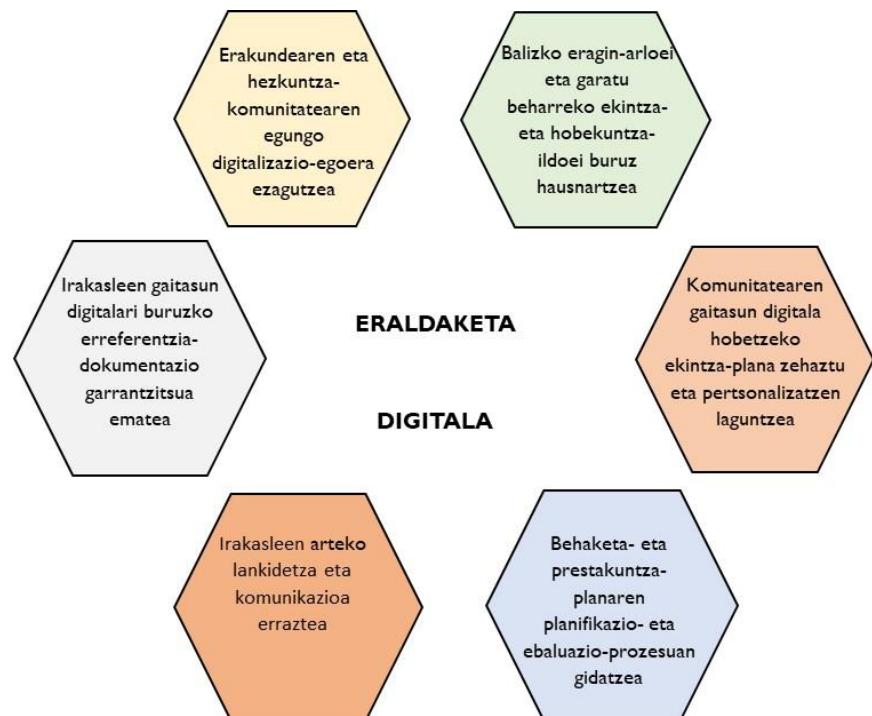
Erakundearen eta hezkuntza-komunitatearen egungo digitalizazio-egoera ezagutzea

Balizko eragin-arloei eta garatu beharreko ekintza- eta hobekuntza-ildoei buruz hausnartzea

Irakasleen gaitasun digitalari buruzko erreferentzia-dokumentazio garrantzitsua ematea

ERALDAKETA

DIGITALA

Komunitatearen gaitasun digitala hobetzeko ekintza-plana zehaztu eta pertsonalizatzen laguntzea

Irakasleen arteko lankidetza eta komunikazioa erraztea

Behaketa- eta prestakuntza-planaren planifikazio- eta ebaluazio-prozesuan gidatzea